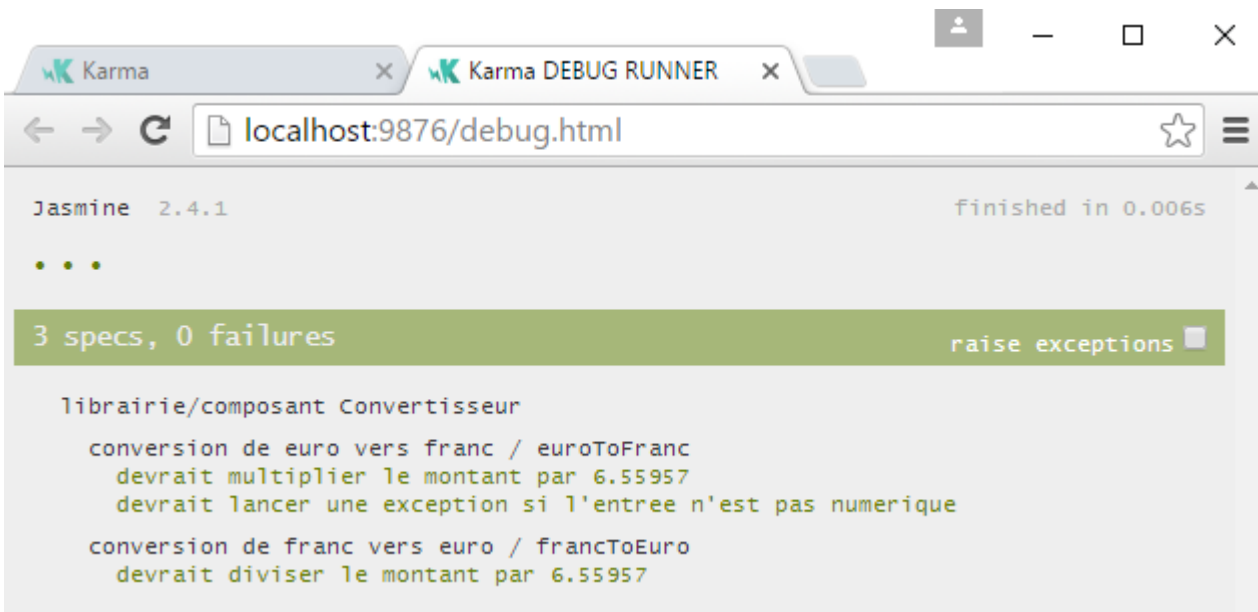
Karma

Karma DEBUG RUNNER

localhost:9876/debug.html

Jasmine 2.4.1

finished in 0.006s

• • •

3 specs, 0 failures

raise exceptions

librairie/composant Convertisseur

conversion de euro vers franc / euroToFranc
devrait multiplier le montant par 6.55957
devrait lancer une exception si l'entree n'est pas numerique

conversion de franc vers euro / francToEuro
devrait diviser le montant par 6.55957